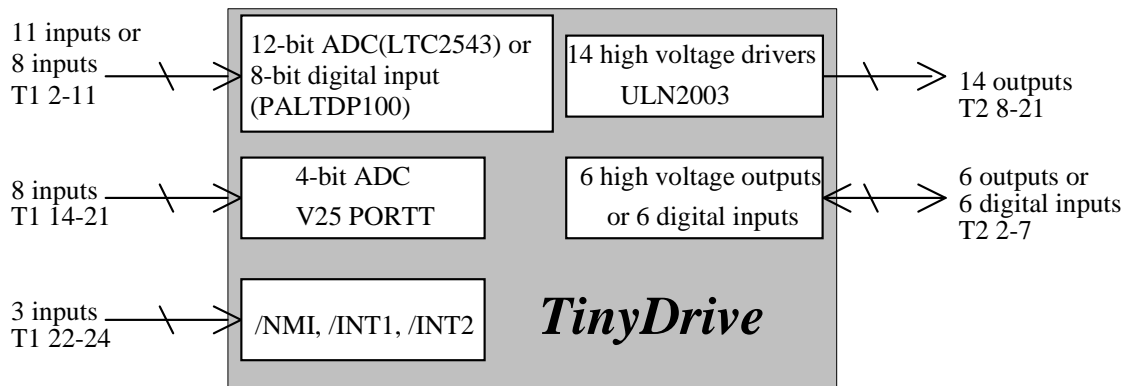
11 inputs or
8 inputs
T1 2-11

12-bit ADC(LTC2543) or
8-bit digital input
(PALTDP100)

14 high voltage drivers
ULN2003

14 outputs
T2 8-21

8 inputs
T1 14-21

4-bit ADC
V25 PORTT

6 high voltage outputs
or 6 digital inputs

6 outputs or
6 digital inputs
T2 2-7

3 inputs
T1 22-24

/NMI, /INT1, /INT2

*TinyDrive*